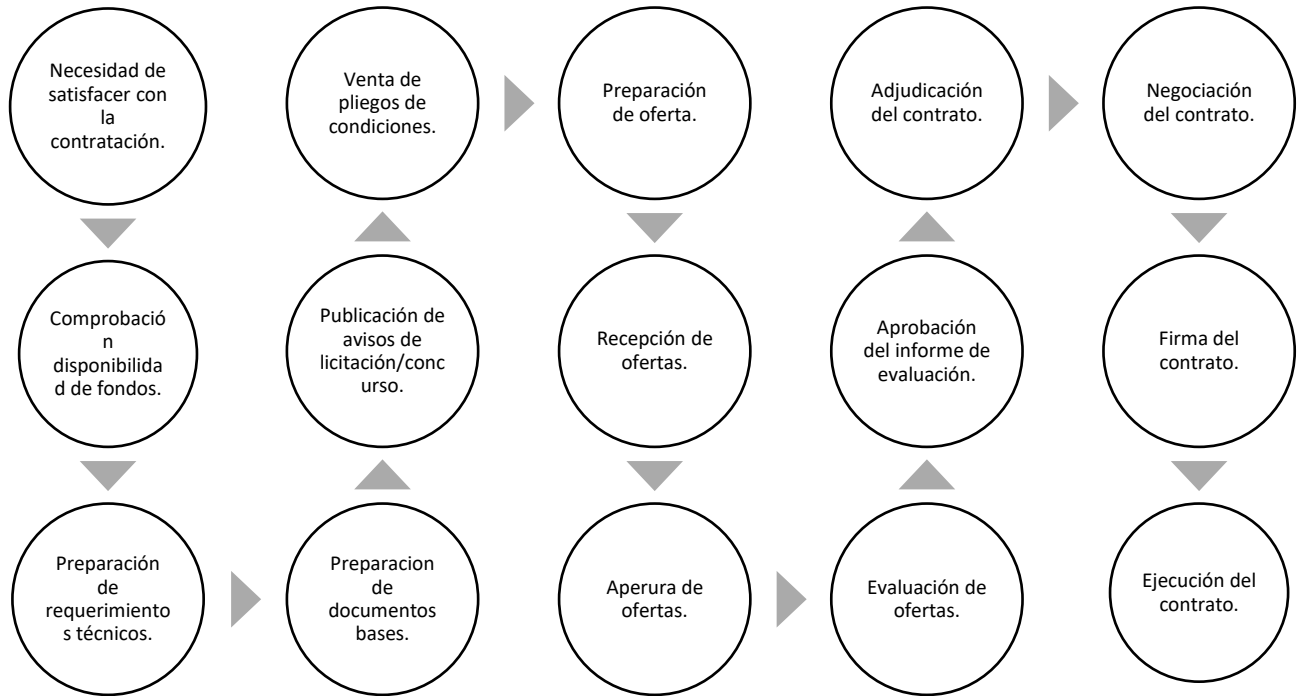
Necesidad de satisfacer con la contratación.

Comprobación disponibilidad de fondos.

Preparación de requerimientos técnicos.

Preparacion de documentos bases.

Publicación de avisos de licitación/concurso.

Venta de pliegos de condiciones.

Preparación de oferta.

Recepción de ofertas.

Aperura de ofertas.

Evaluación de ofertas.

Aprobación del informe de evaluación.

Adjudicación del contrato.

Negociación del contrato.

Firma del contrato.

Ejecución del contrato.